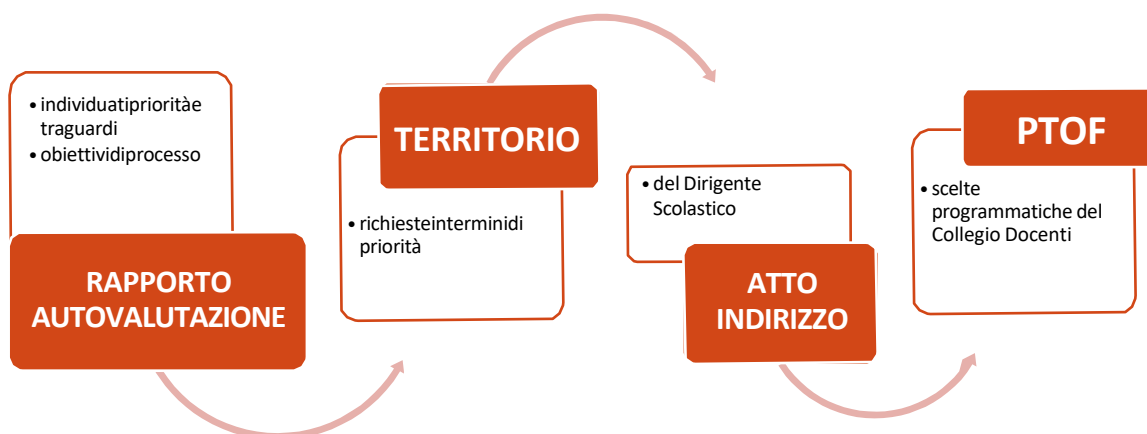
• individuatiprioritàe traguardi
• obiettividiprocesso

RAPPORTO AUTOVALUTAZIONE

TERRITORIO

• richiesteinterminidi priorità

• del Dirigente Scolastico

ATTO INDIRIZZO

PTOF

• scelte programmatiche del Collegio Docenti